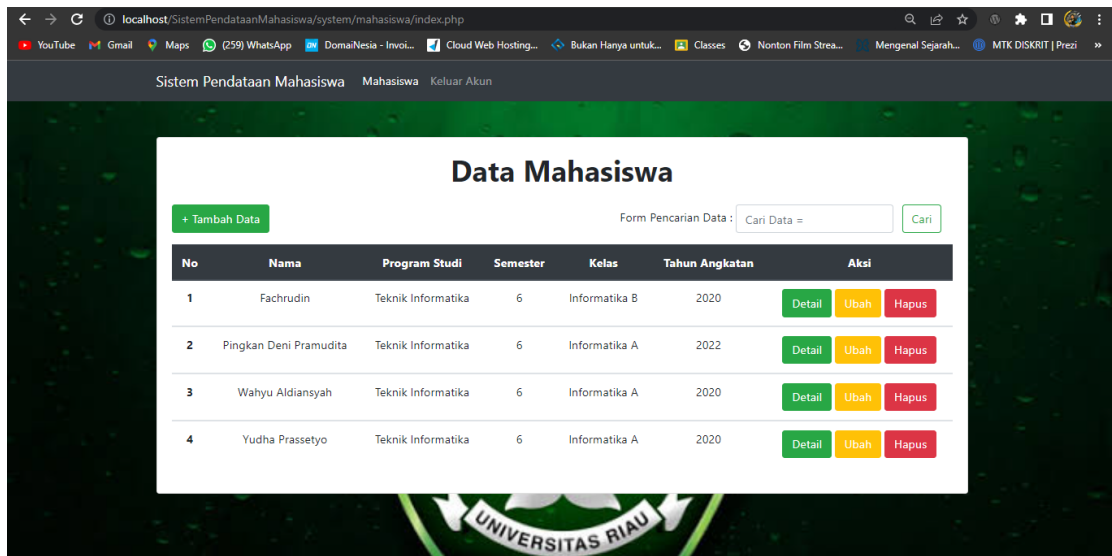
localhost/SistemPendataanMahasiswa/system/mahasiswa/index.php

YouTube Gmail Maps (259) WhatsApp DomaiNesia - Invoi... Cloud Web Hosting... Bukan Hanya untuk... Classes Nonton Film Strea... Mengenal Sejarah... MTK DISKRIT | Prezi »

Sistem Pendataan Mahasiswa Mahasiswa Keluar Akun

Data Mahasiswa

+ Tambah Data

Form Pencarian Data : Cari Data = Cari

| No | Nama | Program Studi | Semester | Kelas | Tahun Angkatan | Aksi |
|---|---|---|---|---|---|---|
| 1 | Fachrudin | Teknik Informatika | 6 | Informatika B | 2020 | Detail Ubah Hapus |
| 2 | Pingkan Deni Pramudita | Teknik Informatika | 6 | Informatika A | 2022 | Detail Ubah Hapus |
| 3 | Wahyu Aldiansyah | Teknik Informatika | 6 | Informatika A | 2020 | Detail Ubah Hapus |
| 4 | Yudha Prassetyo | Teknik Informatika | 6 | Informatika A | 2020 | Detail Ubah Hapus |

UNIVERSITAS RIAU